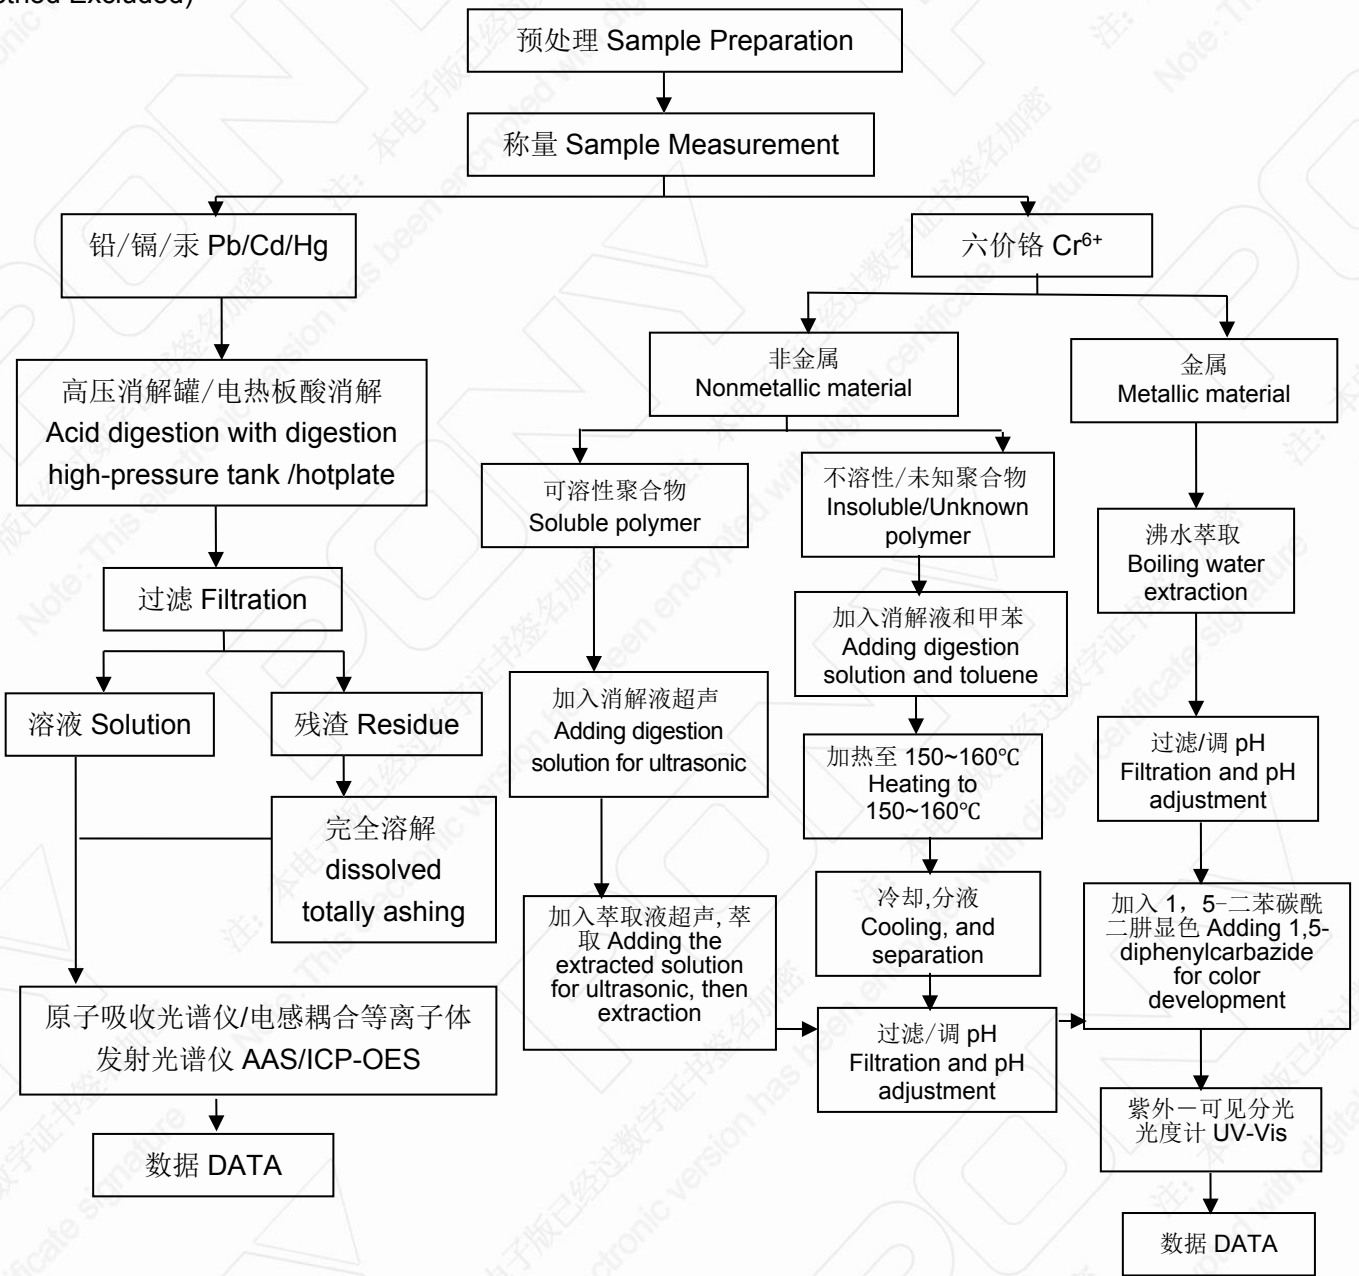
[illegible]thod Excluded)

预处理 Sample Preparation

称量 Sample Measurement

铅/镉/汞 Pb/Cd/Hg

六价铬 $Cr^{6+}$

高压消解罐/电热板酸消解 Acid digestion with digestion high-pressure tank /hotplate

非金属 Nonmetallic material

金属 Metallic material

可溶性聚合物 Soluble polymer

不溶性/未知聚合物 Insoluble/Unknown polymer

沸水萃取 Boiling water extraction

过滤 Filtration

加入消解液和甲苯 Adding digestion solution and toluene

溶液 Solution

残渣 Residue

加入消解液超声 Adding digestion solution for ultrasonic

加热至 150~160℃ Heating to 150~160℃

过滤/调 pH Filtration and pH adjustment

完全溶解 dissolved totally ashing

冷却,分液 Cooling, and separation

加入萃取液超声, 萃取 Adding the extracted solution for ultrasonic, then extraction

加入 1，5–二苯碳酰二肼显色 Adding 1,5-diphenylcarbazide for color development

原子吸收光谱仪/电感耦合等离子体发射光谱仪 AAS/ICP-OES

过滤/调 pH Filtration and pH adjustment

紫外一可见分光光度计 UV-Vis

数据 DATA

数据 DATA